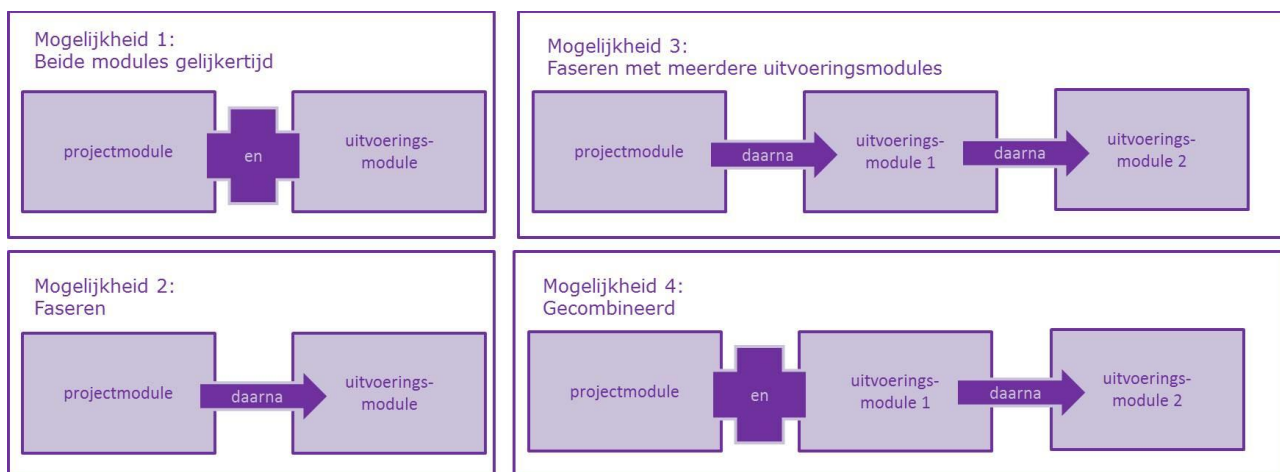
Mogelijkheid 1:
Beide modules gelijkertijd

projectmodule

en

uitvoeringsmodule

Mogelijkheid 3:
Faseren met meerdere uitvoeringsmodules

projectmodule

daarna

uitvoeringsmodule 1

daarna

uitvoeringsmodule 2

Mogelijkheid 2:
Faseren

projectmodule

daarna

uitvoeringsmodule

Mogelijkheid 4:
Gecombineerd

projectmodule

en

uitvoeringsmodule 1

daarna

uitvoeringsmodule 2